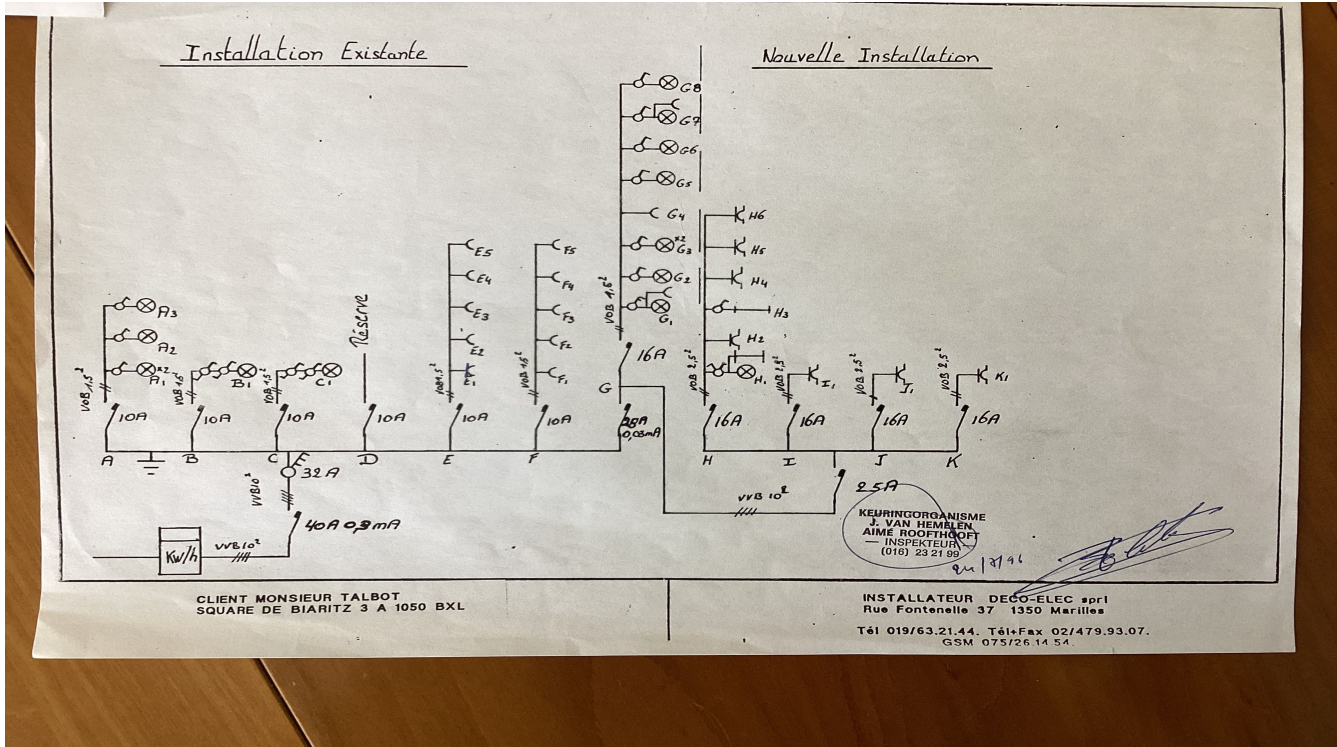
Installation Existante

Nouvelle Installation

G8
G7
G6
G5
G4
G3
G2
G1
H6
H5
H4
H3
H2
H1
A3
A2
A1
B1
C1
E5
E4
E3
E2
E1
F5
F4
F3
F2
F1
I1
J1
K1

Réserve

VOB 1,5²
VOB 1,5²
VOB 1,5²
VOB 1,5²
VOB 1,5²
VOB 1,5²
VOB 1,5²
VOB 2,5²
VOB 2,5²
VOB 2,5²
VOB 2,5²

10A
10A
10A
10A
10A
10A
16A
25A
0,03mA
16A
16A
16A
16A

A
B
C
D
E
F
G
H
I
J
K

32A
VVB 10²
40A 0,3mA
VVB 10²
Kw/h
VVB 10²
25A

KEURINGORGANISME
J. VAN HEMELEN
AIMÉ ROOFTHOOFT
— INSPEKTEUR —
(016) 23 21 99

24/7/96

CLIENT MONSIEUR TALBOT
SQUARE DE BIARITZ 3 A 1050 BXL

INSTALLATEUR DECO-ELEC sprl
Rue Fontenelle 37 1350 Marilles
Tél 019/63.21.44. Tél+Fax 02/479.93.07.
GSM 075/26.14.54.